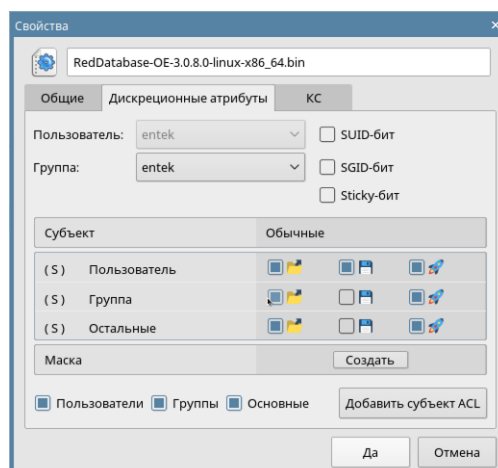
Свойства

×

RedDatabase-OE-3.0.8.0-linux-x86_64.bin

Общие | Дискреционные атрибуты | КС

Пользователь: entek

SUID-бит

Группа: entek

SGID-бит

Sticky-бит

| Субъект | Обычные |
|---|---|
| (S) Пользователь | |
| (S) Группа | |
| (S) Остальные | |
| Маска | Создать |

Пользователи Группы Основные

Добавить субъект ACL

Да

Отмена